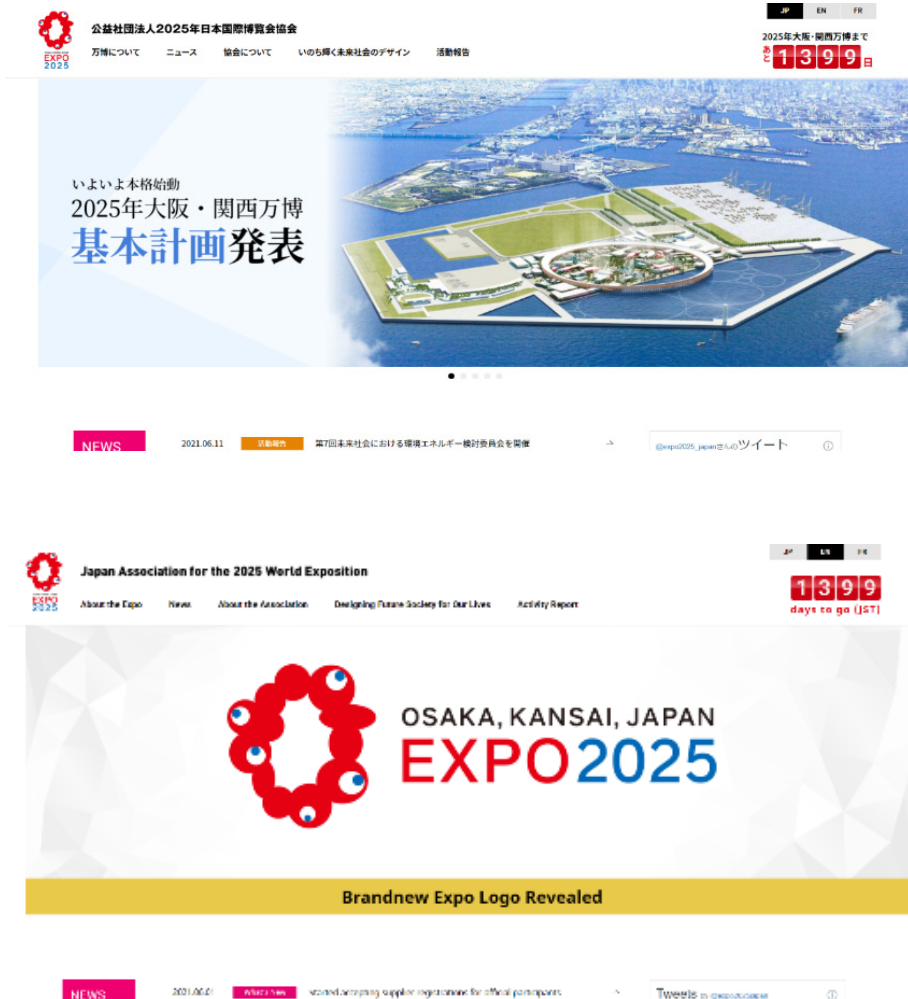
EXPO 2025

公益社団法人2025年日本国際博覧会協会

JP EN FR

2025年大阪・関西万博まで

あと 1399 日

万博について　ニュース　協会について　いのち輝く未来社会のデザイン　活動報告

いよいよ本格始動
2025年大阪・関西万博
基本計画発表

NEWS

2021.06.11 活動報告 第7回未来社会における環境エネルギー検討委員会を開催

@expo2025_japanさんのツイート

EXPO 2025

Japan Association for the 2025 World Exposition

JP EN FR

1399
days to go (JST)

About the Expo　News　About the Association　Designing Future Society for Our Lives　Activity Report

OSAKA, KANSAI, JAPAN
EXPO2025

Brandnew Expo Logo Revealed

NEWS

2021.06.01 What's New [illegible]

Tweets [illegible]